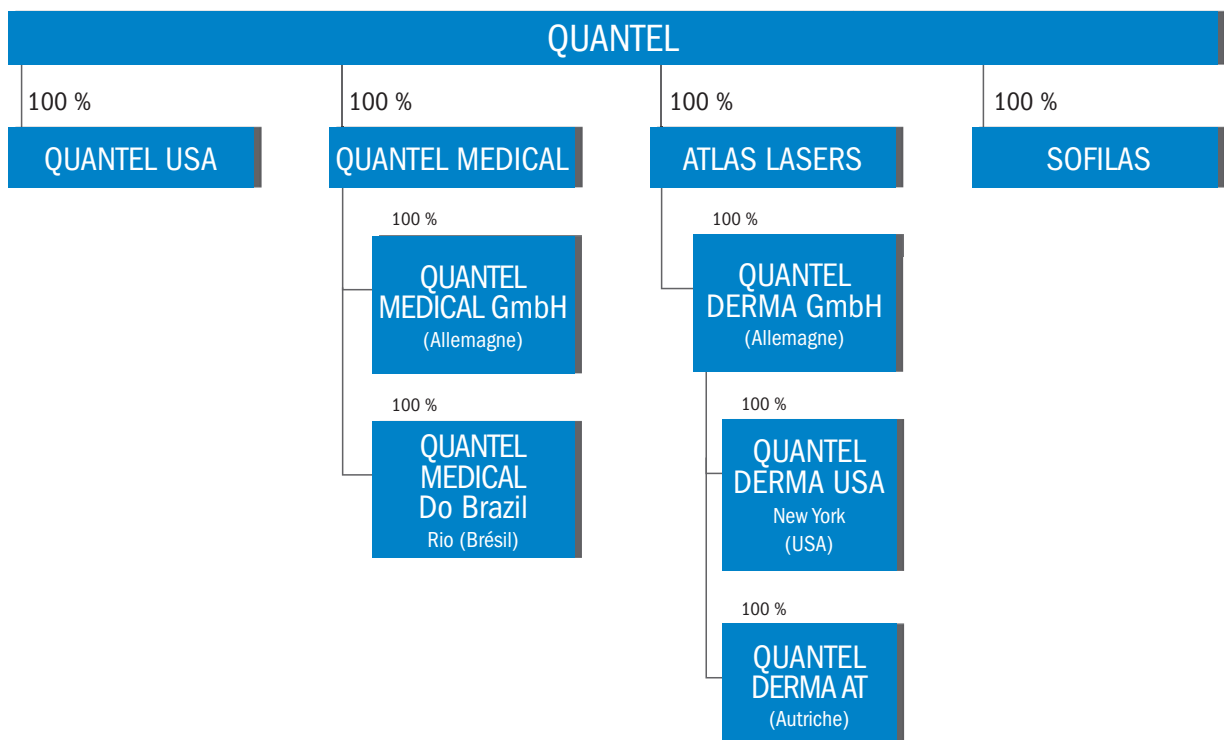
QUANTEL

100 %

QUANTEL USA

100 %

QUANTEL MEDICAL

100 %

QUANTEL MEDICAL GmbH (Allemagne)

100 %

QUANTEL MEDICAL Do Brazil Rio (Brésil)

100 %

ATLAS LASERS

100 %

QUANTEL DERMA GmbH (Allemagne)

100 %

QUANTEL DERMA USA New York (USA)

100 %

QUANTEL DERMA AT (Autriche)

100 %

SOFILAS